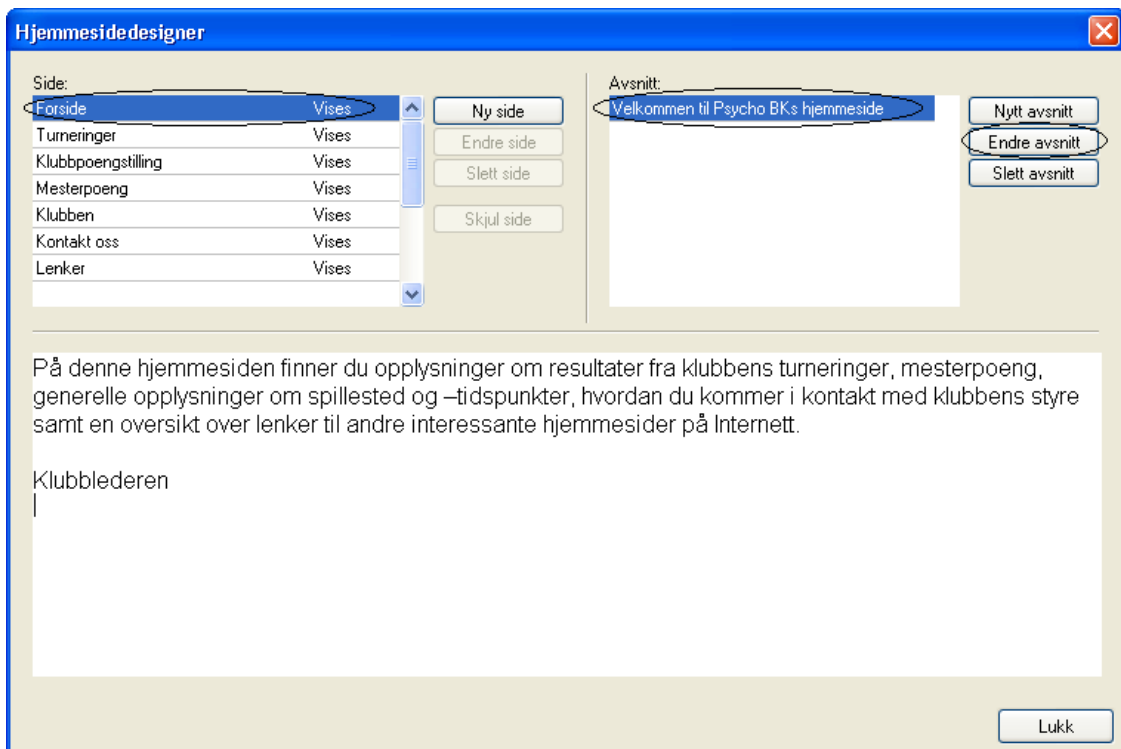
Hjemmesidedesigner

Side:

| | |
|---|---|
| Forside | Vises |
| Turneringer | Vises |
| Klubbpoengstilling | Vises |
| Mesterpoeng | Vises |
| Klubben | Vises |
| Kontakt oss | Vises |
| Lenker | Vises |

Ny side
Endre side
Slett side
Skjul side

Avsnitt:
Velkommen til Psycho BKs hjemmeside

Nytt avsnitt
Endre avsnitt
Slett avsnitt

På denne hjemmesiden finner du opplysninger om resultater fra klubbens turneringer, mesterpoeng, generelle opplysninger om spillested og –tidspunkter, hvordan du kommer i kontakt med klubbens styre samt en oversikt over lenker til andre interessante hjemmesider på Internett.

Klubblederen

Lukk